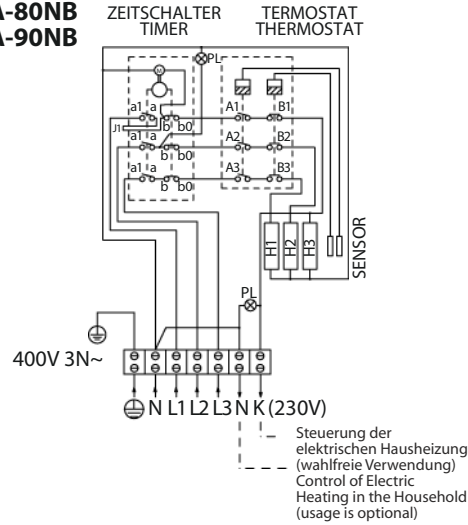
A-80NB
A-90NB

ZEITSCHALTER
TIMER

TERMOSTAT
THERMOSTAT

PL

M

a1 a b b0
J1
a1 a b b0
a1 a b b0

A1 B1
A2 B2
A3 B3

H1 H2 H3

SENSOR

PL

400V 3N~

N L1 L2 L3 N K (230V)

Steuerung der elektrischen Hausheizung (wahlfreie Verwendung)
Control of Electric Heating in the Household (usage is optional)